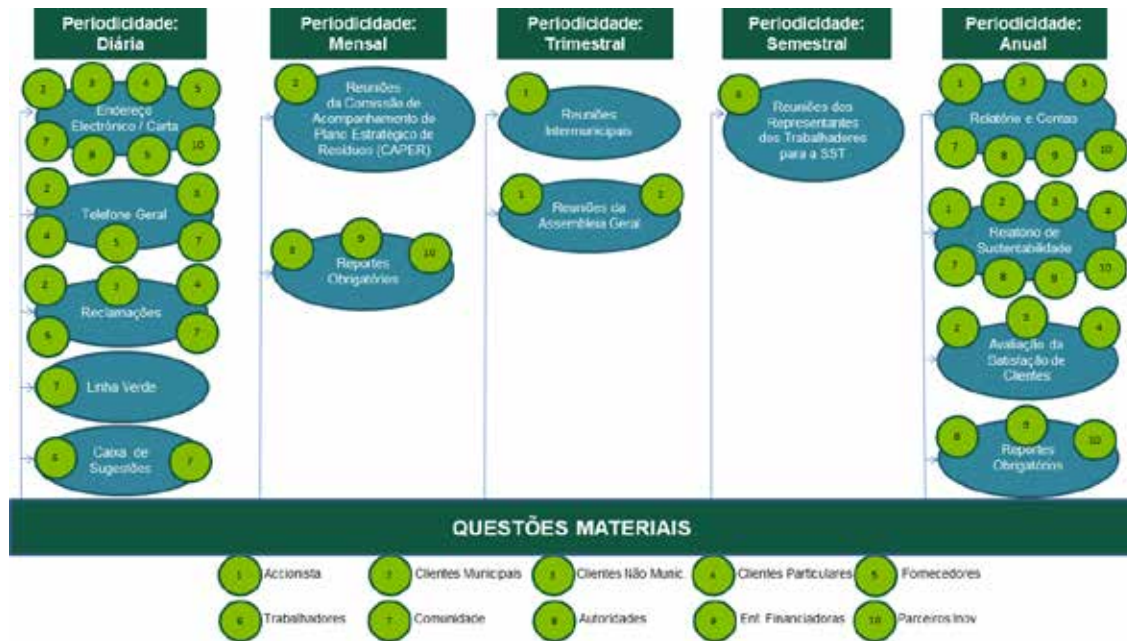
Periodicidade: Diária

2 3 4 5
Endereço Electrónico / Carta
7 8 9 10

2 3
Telefone Geral
4 5 7

2 3 4
Reclamações
6 7

7 Linha Verde

6 Caixa de Sugestões 7

Periodicidade: Mensal

2 Reuniões da Comissão de Acompanhamento do Plano Estratégico de Resíduos (CAPER)

8 9 10
Reportes Obrigatórios

Periodicidade: Trimestral

1 Reuniões Intermunicipais

1 2
Reuniões da Assembleia Geral

Periodicidade: Semestral

6 Reuniões dos Representantes dos Trabalhadores para a SST

Periodicidade: Anual

1 2 3
Relatório e Contas
7 8 9 10

1 2 3 4
Relatório de Sustentabilidade
7 8 9 10

2 3 4
Avaliação da Satisfação de Clientes

8 9 10
Reportes Obrigatórios

QUESTÕES MATERIAIS

1 Accionista
2 Clientes Municipais
3 Clientes Não Munic
4 Clientes Particulares
5 Fornecedores
6 Trabalhadores
7 Comunidade
8 Autoridades
9 Ent. Financiadoras
10 Parceiros Inov